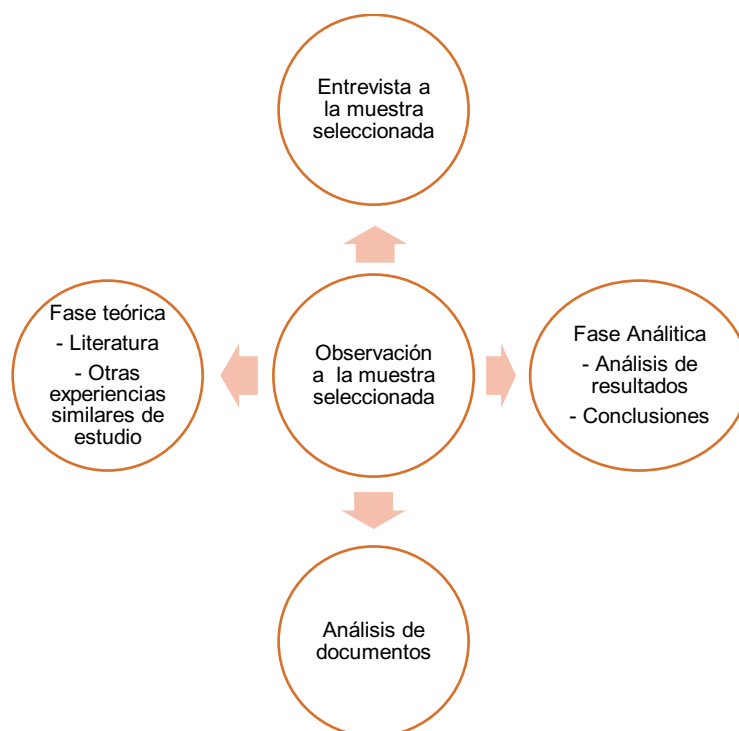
Entrevista a la muestra seleccionada

Fase teórica
- Literatura
- Otras experiencias similares de estudio

Observación a la muestra seleccionada

Fase Análitica
- Análisis de resultados
- Conclusiones

Análisis de documentos